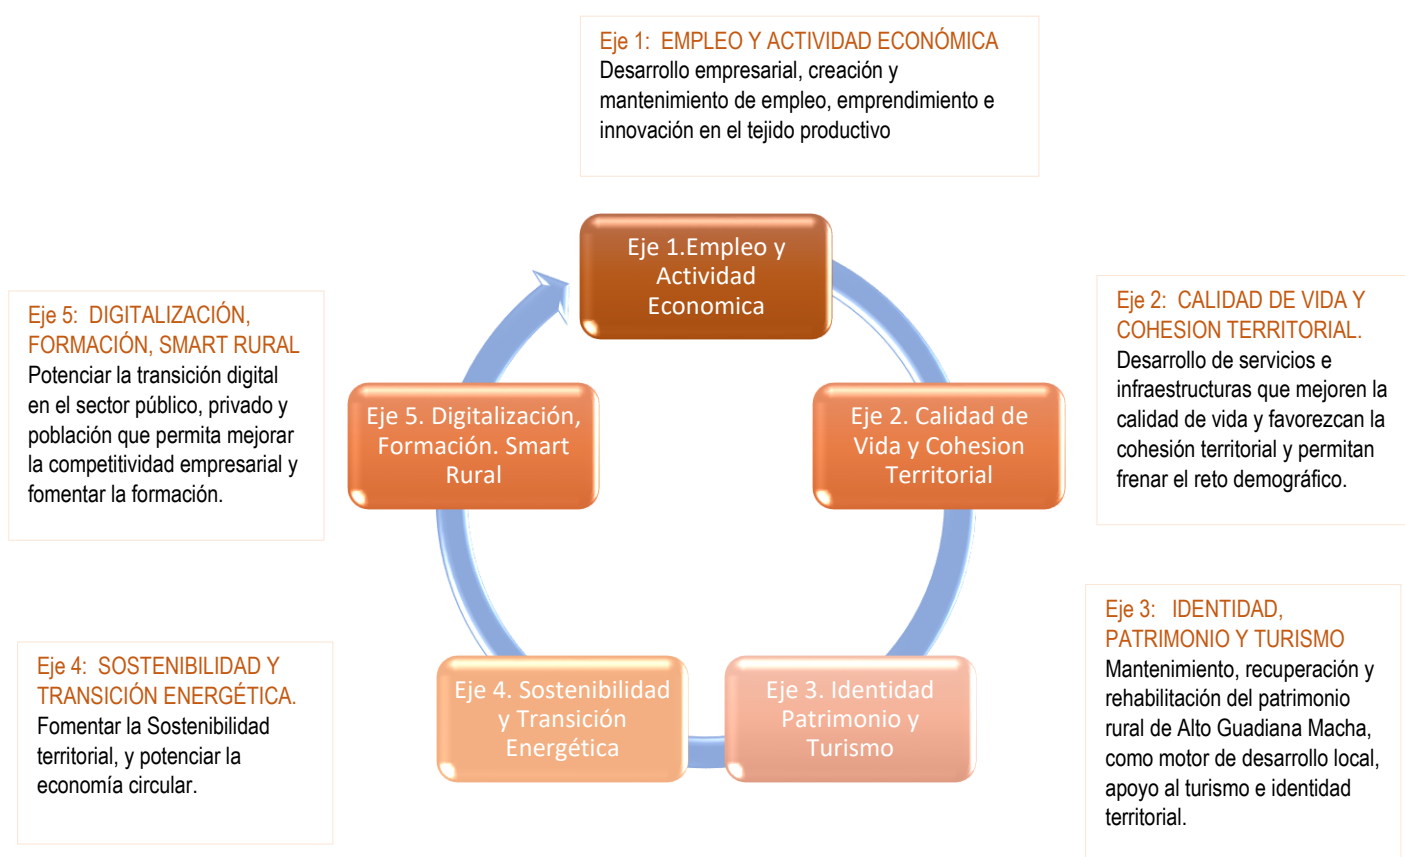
Eje 1: EMPLEO Y ACTIVIDAD ECONÓMICA
Desarrollo empresarial, creación y mantenimiento de empleo, emprendimiento e innovación en el tejido productivo

Eje 5: DIGITALIZACIÓN, FORMACIÓN, SMART RURAL
Potenciar la transición digital en el sector público, privado y población que permita mejorar la competitividad empresarial y fomentar la formación.

Eje 1.Empleo y Actividad Economica

Eje 2: CALIDAD DE VIDA Y COHESION TERRITORIAL.
Desarrollo de servicios e infraestructuras que mejoren la calidad de vida y favorezcan la cohesión territorial y permitan frenar el reto demográfico.

Eje 5. Digitalización, Formación. Smart Rural

Eje 2. Calidad de Vida y Cohesion Territorial

Eje 3: IDENTIDAD, PATRIMONIO Y TURISMO
Mantenimiento, recuperación y rehabilitación del patrimonio rural de Alto Guadiana Macha, como motor de desarrollo local, apoyo al turismo e identidad territorial.

Eje 4: SOSTENIBILIDAD Y TRANSICIÓN ENERGÉTICA.
Fomentar la Sostenibilidad territorial, y potenciar la economía circular.

Eje 4. Sostenibilidad y Transición Energética

Eje 3. Identidad Patrimonio y Turismo